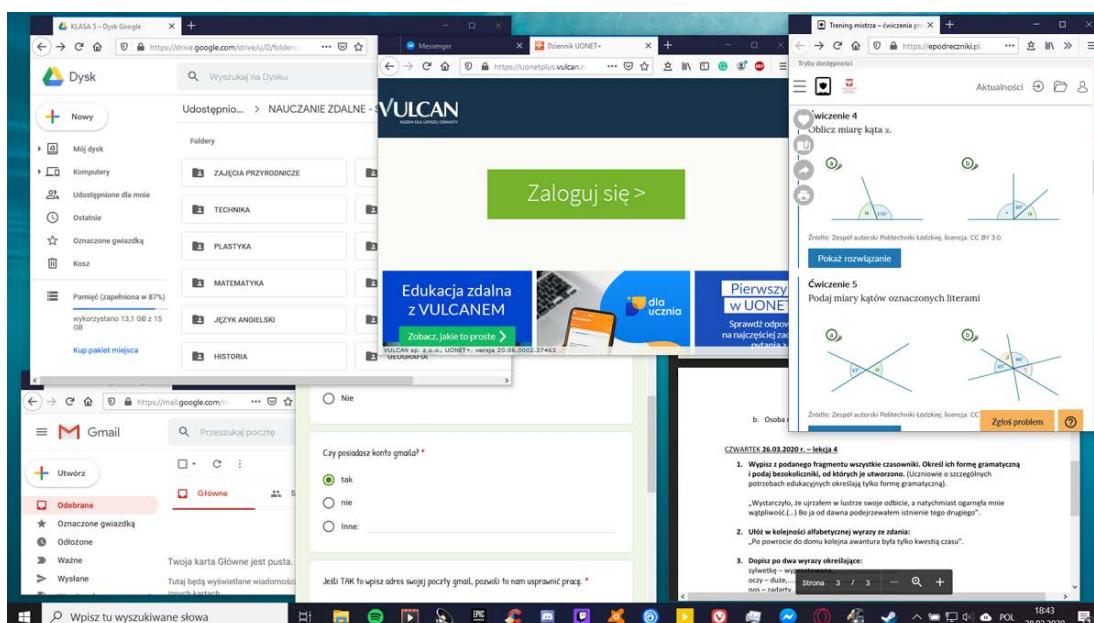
KLASA 5 – Dysk Google
https://drive.google.com/drive/u/0/folders
Dysk
Wyszukaj na Dysku
Nowy
Udostępnio... > NAUCZANIE ZDALNE - S
Foldery
Mój dysk
Komputery
Udostępnione dla mnie
Ostatnie
Oznaczone gwiazdką
Kosz
Pamięć (zapełniona w 87%)
wykorzystano 13,1 GB z 15 GB
Kup pakiet miejsca
ZAJĘCIA PRZYRODNICZE
TECHNIKA
PLASTYKA
MATEMATYKA
JĘZYK ANGIELSKI
HISTORIA
GEOGRAFIA

Messenger
Dziennik UONET+
https://uonetplus.vulcan.
VULCAN
Zaloguj się >
Edukacja zdalna z VULCANEM
Zobacz, jakie to proste >
dla ucznia
Pierwszy w UONET
Sprawdź odpo na najczęściej zad pytania
VULCAN sp. z o.o., UONET+, wersja 20.06.0002.37463

Trening mistrza – ćwiczenia pr
https://epodreczniki.pl
Tryby dostępności
Aktualności
Ćwiczenie 4
Oblicz miarę kąta α.
Źródło: Zespół autorski Politechniki Łódzkiej, licencja: CC BY 3.0.
Pokaż rozwiązanie
Ćwiczenie 5
Podaj miary kątów oznaczonych literami
Źródło: Zespół autorski Politechniki Łódzkiej, licencja: CC
Zgłoś problem

https://mail.google.com/
Gmail
Przeszukaj pocztę
Utwórz
Odebrane
Oznaczone gwiazdką
Odłożone
Ważne
Wysłane
Główne
Twoja karta Główne jest pusta.
Tutaj będą wyświetlane wiadomości innych kart

Nie
Czy posiadasz konto gmaila? *
tak
nie
Inne:
Jeśli TAK to wpisz adres swojej poczty gmail, pozwoli to nam usprawnić pracę. *

b. Osoba
CZWARTEK 26.03.2020 r. – lekcja 4
1. Wypisz z podanego fragmentu wszystkie czasowniki. Określ ich formę gramatyczną i podaj bezokoliczniki, od których je utworzono. (Uczniowie o szczególnych potrzebach edukacyjnych określają tylko formę gramatyczną).
„Wystarczyło, że ujrzałem w lustrze swoje odbicie, a natychmiast ogarnęła mnie wątpliwość.(...) Bo ja od dawna podejrzewałem istnienie tego drugiego".
2. Ułóż w kolejności alfabetycznej wyrazy ze zdania:
„Po powrocie do domu kolejna awantura była tylko kwestią czasu".
3. Dopisz po dwa wyrazy określające:
sylwetkę – wy
oczy – duże,
nos – zadarty
Strona 3 / 3

Wpisz tu wyszukiwane słowa
POL
18:43
26.03.2020